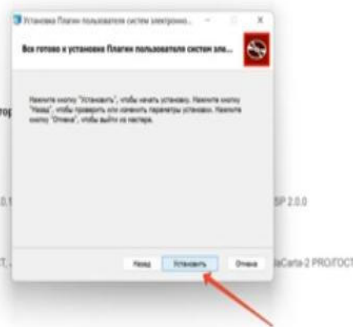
Установка Плагин пользователя систем электроно...

Все готово к установке Плагин пользователя систем эле...

Нажмите кнопку "Установить", чтобы начать установку. Нажмите кнопку "Назад", чтобы проверить или изменить параметры установки. Нажмите кнопку "Отмена", чтобы выйти из мастера.

Назад Установить Отмена

ор

0.1

SP 2.0.0

Т,

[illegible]Carta-2 PRO/ГОСТ